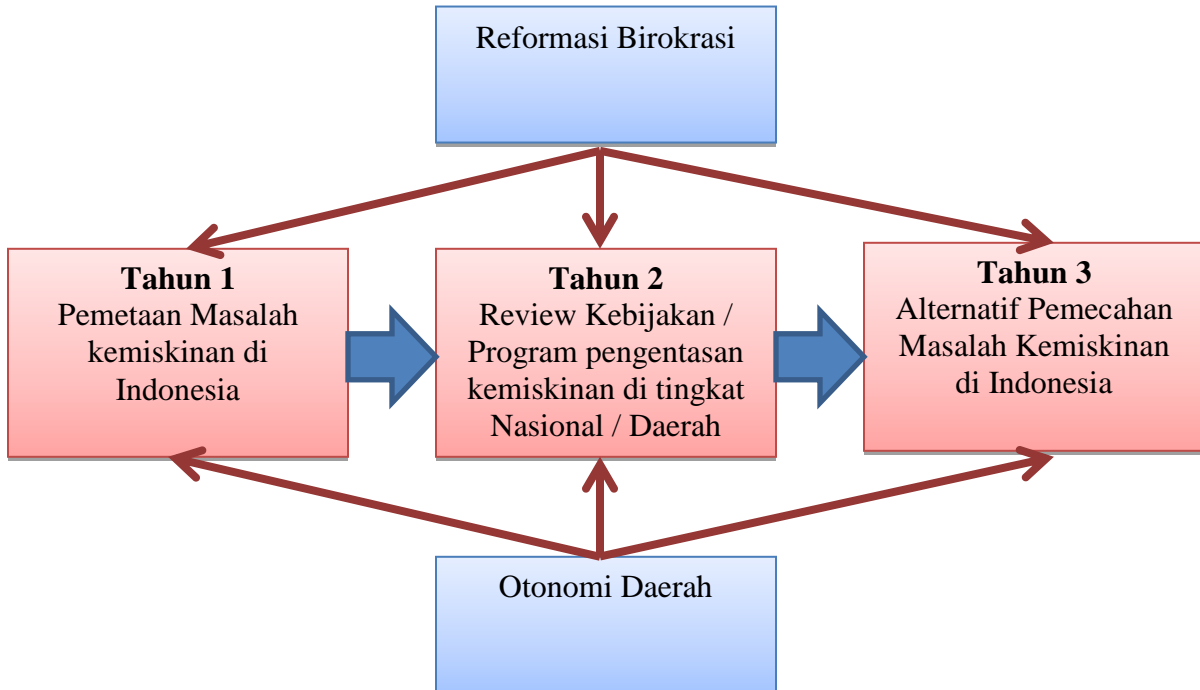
Reformasi Birokrasi

**Tahun 1**
Pemetaan Masalah kemiskinan di Indonesia

**Tahun 2**
Review Kebijakan / Program pengentasan kemiskinan di tingkat Nasional / Daerah

**Tahun 3**
Alternatif Pemecahan Masalah Kemiskinan di Indonesia

Otonomi Daerah